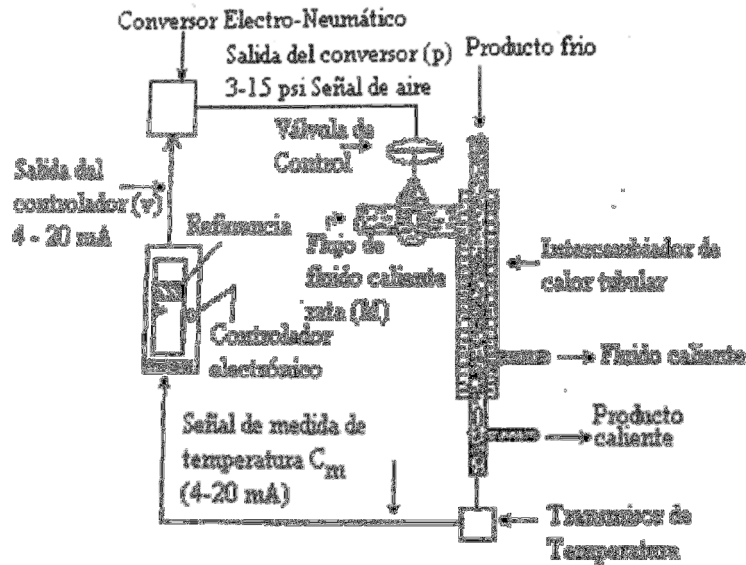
Conversor Electro-Neumático

Salida del conversor (p)
3-15 psi Señal de aire

Producto frio

Válvula de Control

Salida del controlador (v)
4 - 20 mA

Referencia

Flujo de fluido caliente más (M)

Intercambiador de calor tubular

Controlador electrónico

Fluido caliente

Producto caliente

Señal de medida de temperatura $C_m$
(4-20 mA)

Transmisor de Temperatura